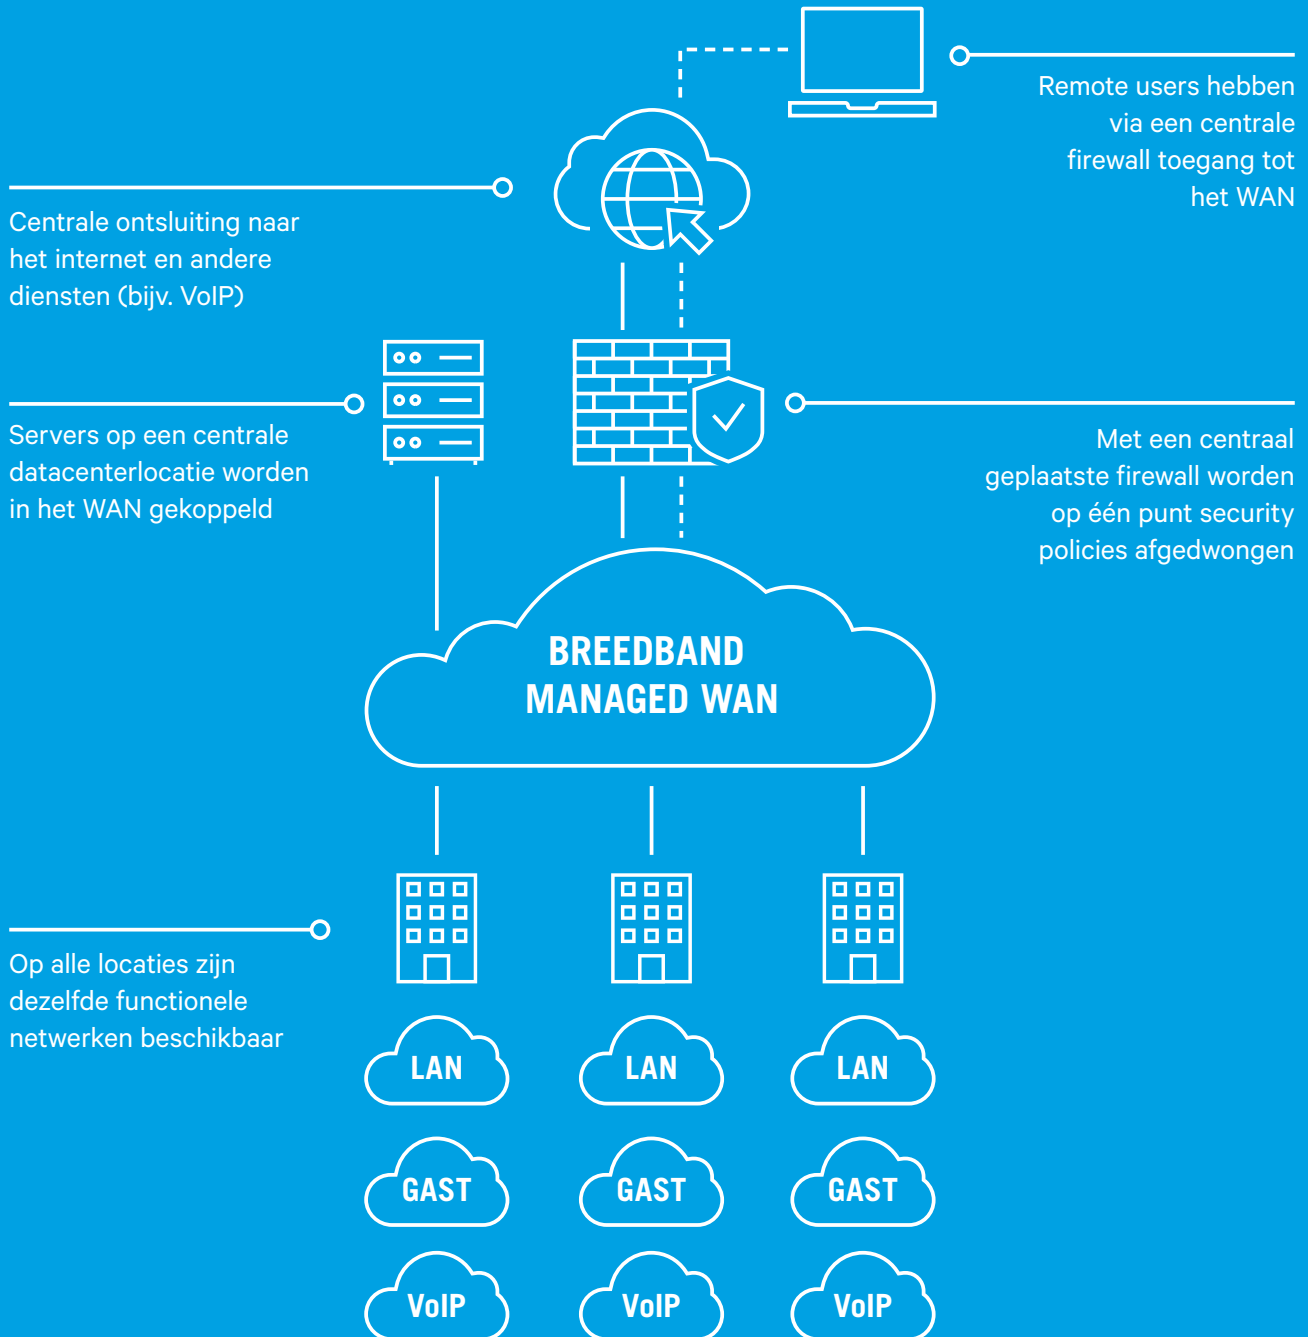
Remote users hebben via een centrale firewall toegang tot het WAN

Centrale ontsluiting naar het internet en andere diensten (bijv. VoIP)

Servers op een centrale datacenterlocatie worden in het WAN gekoppeld

Met een centraal geplaatste firewall worden op één punt security policies afgedwongen

BREEDBAND MANAGED WAN

Op alle locaties zijn dezelfde functionele netwerken beschikbaar

LAN
LAN
LAN
GAST
GAST
GAST
VoIP
VoIP
VoIP